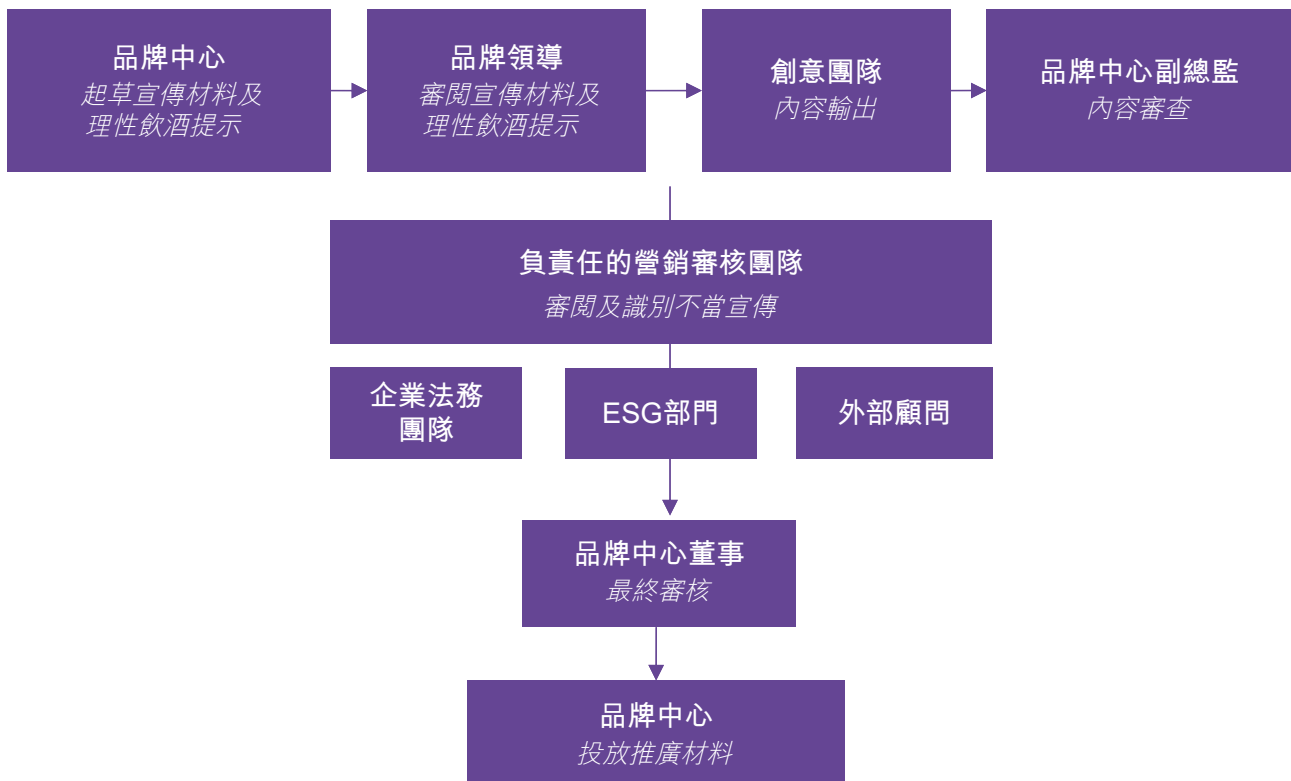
品牌中心
起草宣傳材料及理性飲酒提示

品牌領導
審閱宣傳材料及理性飲酒提示

創意團隊
內容輸出

品牌中心副總監
內容審查

負責任的營銷審核團隊
審閱及識別不當宣傳

企業法務團隊

ESG部門

外部顧問

品牌中心董事
最終審核

品牌中心
投放推廣材料